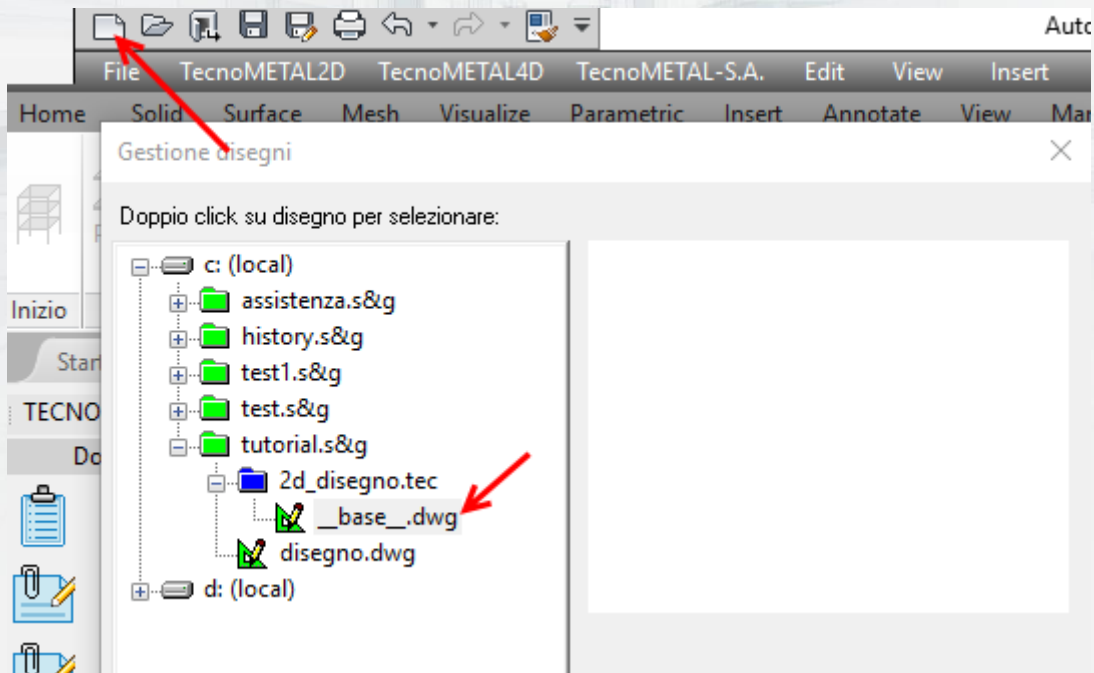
Auto

File TecnoMETAL2D TecnoMETAL4D TecnoMETAL-S.A. Edit View Insert

Home Solid Surface Mesh Visualize Parametric Insert Annotate View Ma

Gestione disegni

Doppio click su disegno per selezionare:

c: (local)
assistenza.s&g
history.s&g
test1.s&g
test.s&g
tutorial.s&g
2d_disegno.tec
__base__.dwg
disegno.dwg
d: (local)

Inizio

Star

TECNO

Do